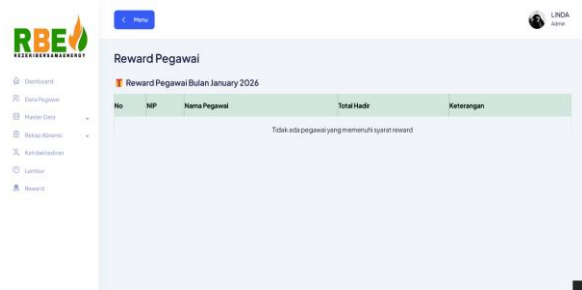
RBE
REZEKIBERSAMAENERGY

Dashboard
Data Pegawai
Master Data
Rekap Absensi
Ketidakhadiran
Lembur
Reward

< Menu

LINDA
Admin

Reward Pegawai

Reward Pegawai Bulan January 2026

| No | NIP | Nama Pegawai | Total Hadir | Keterangan |
|---|---|---|---|---|
| Tidak ada pegawai yang memenuhi syarat reward | | | | |